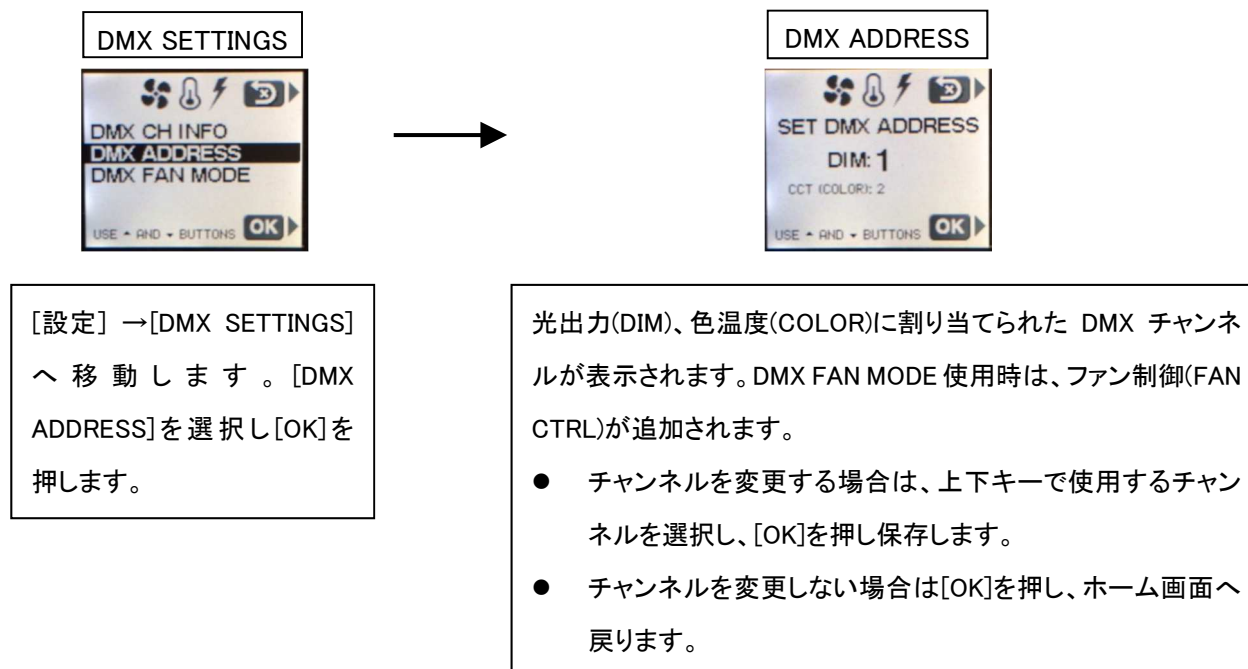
DMX SETTINGS

DMX CH INFO
DMX ADDRESS
DMX FAN MODE

USE ▲ AND ▼ BUTTONS OK

DMX ADDRESS

SET DMX ADDRESS

DIM: 1

CCT (COLOR): 2

USE ▲ AND ▼ BUTTONS OK

[設定]→[DMX SETTINGS]へ移動します。[DMX ADDRESS]を選択し[OK]を押します。

光出力(DIM)、色温度(COLOR)に割り当てられた DMX チャンネルが表示されます。DMX FAN MODE 使用時は、ファン制御(FAN CTRL)が追加されます。

- チャンネルを変更する場合は、上下キーで使用するチャンネルを選択し、[OK]を押し保存します。
- チャンネルを変更しない場合は[OK]を押し、ホーム画面へ戻ります。